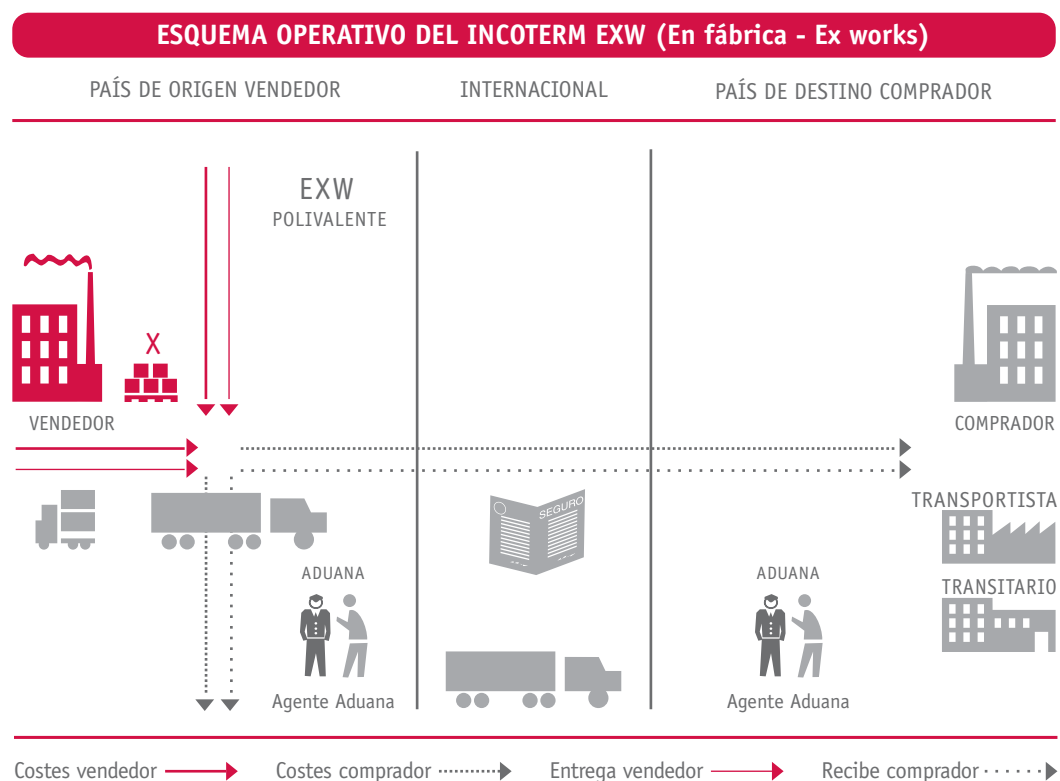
ESQUEMA OPERATIVO DEL INCOTERM EXW (En fábrica - Ex works)

PAÍS DE ORIGEN VENDEDOR

INTERNACIONAL

PAÍS DE DESTINO COMPRADOR

EXW
POLIVALENTE

X

VENDEDOR

COMPRADOR

SEGURO

TRANSPORTISTA

ADUANA

Agente Aduana

ADUANA

Agente Aduana

TRANSITARIO

Costes vendedor

Costes comprador

Entrega vendedor

Recibe comprador